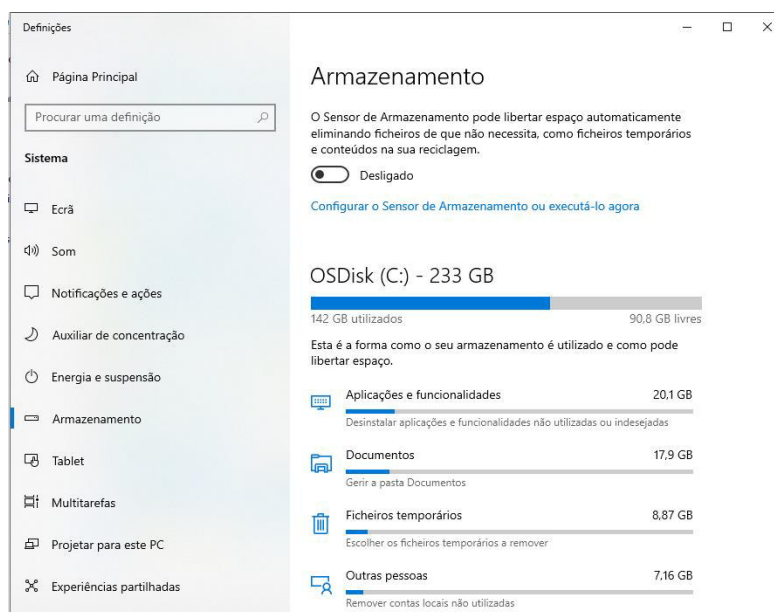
Definições

Página Principal

Procurar uma definição

Sistema

Ecrã

Som

Notificações e ações

Auxiliar de concentração

Energia e suspensão

Armazenamento

Tablet

Multitarefas

Projetar para este PC

Experiências partilhadas

Armazenamento

O Sensor de Armazenamento pode libertar espaço automaticamente eliminando ficheiros de que não necessita, como ficheiros temporários e conteúdos na sua reciclagem.

Desligado

Configurar o Sensor de Armazenamento ou executá-lo agora

OSDisk (C:) - 233 GB

142 GB utilizados

90,8 GB livres

Esta é a forma como o seu armazenamento é utilizado e como pode libertar espaço.

Aplicações e funcionalidades 20,1 GB

Desinstalar aplicações e funcionalidades não utilizadas ou indesejadas

Documentos 17,9 GB

Gerir a pasta Documentos

Ficheiros temporários 8,87 GB

Escolher os ficheiros temporários a remover

Outras pessoas 7,16 GB

Remover contas locais não utilizadas